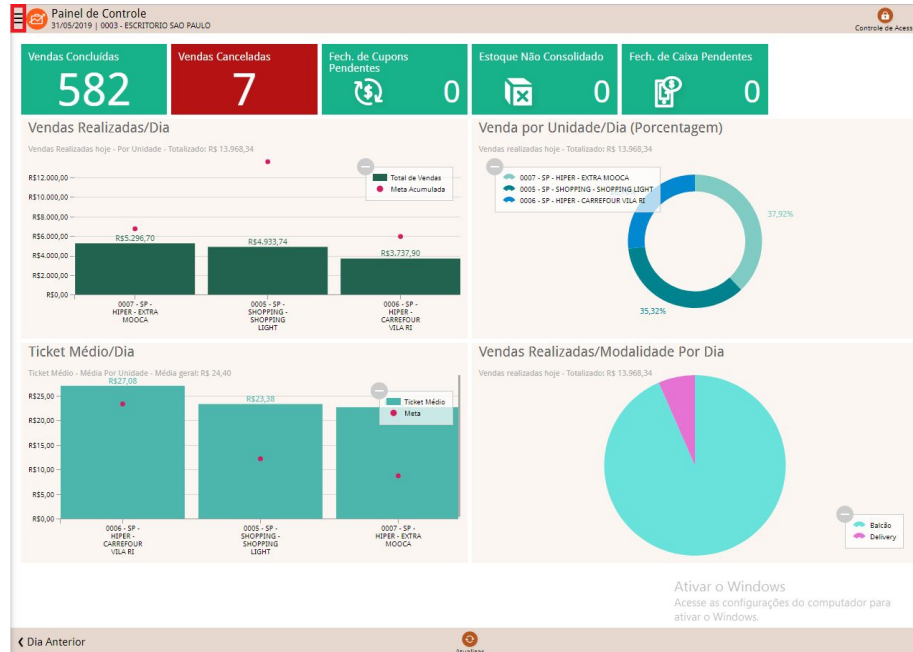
Painel de Controle
31/05/2019 | 0003 - ESCRITORIO SAO PAULO

Controle de Acess

Vendas Concluídas
582

Vendas Canceladas
7

Fech. de Cupons Pendentes
0

Estoque Não Consolidado
0

Fech. de Caixa Pendentes
0

Vendas Realizadas/Dia
Vendas Realizadas hoje - Por Unidade - Totalizado: R$ 13.968,34

Total de Vendas
Meta Acumulada

R$12.000,00
R$10.000,00
R$8.000,00
R$6.000,00
R$4.000,00
R$2.000,00
R$0,00

R$5.296,70
R$4.933,74
R$3.737,90

0007 - SP - HIPER - EXTRA MOOCA
0005 - SP - SHOPPING - SHOPPING LIGHT
0006 - SP - HIPER - CARREFOUR VILA RI

Venda por Unidade/Dia (Porcentagem)
Vendas realizadas hoje - Totalizado: R$ 13.968,34

0007 - SP - HIPER - EXTRA MOOCA
0005 - SP - SHOPPING - SHOPPING LIGHT
0006 - SP - HIPER - CARREFOUR VILA RI

37,92%
35,32%

Ticket Médio/Dia
Ticket Médio - Média Por Unidade - Média geral: R$ 24,40

Ticket Médio
Meta

R$25,00
R$20,00
R$15,00
R$10,00
R$5,00
R$0,00

R$27,08
R$23,38

0006 - SP - HIPER - CARREFOUR VILA RI
0005 - SP - SHOPPING - SHOPPING LIGHT
0007 - SP - HIPER - EXTRA MOOCA

Vendas Realizadas/Modalidade Por Dia
Vendas realizadas hoje - Totalizado: R$ 13.968,34

Balcão
Delivery

Ativar o Windows
Acesse as configurações do computador para ativar o Windows.

Dia Anterior

Atualizar